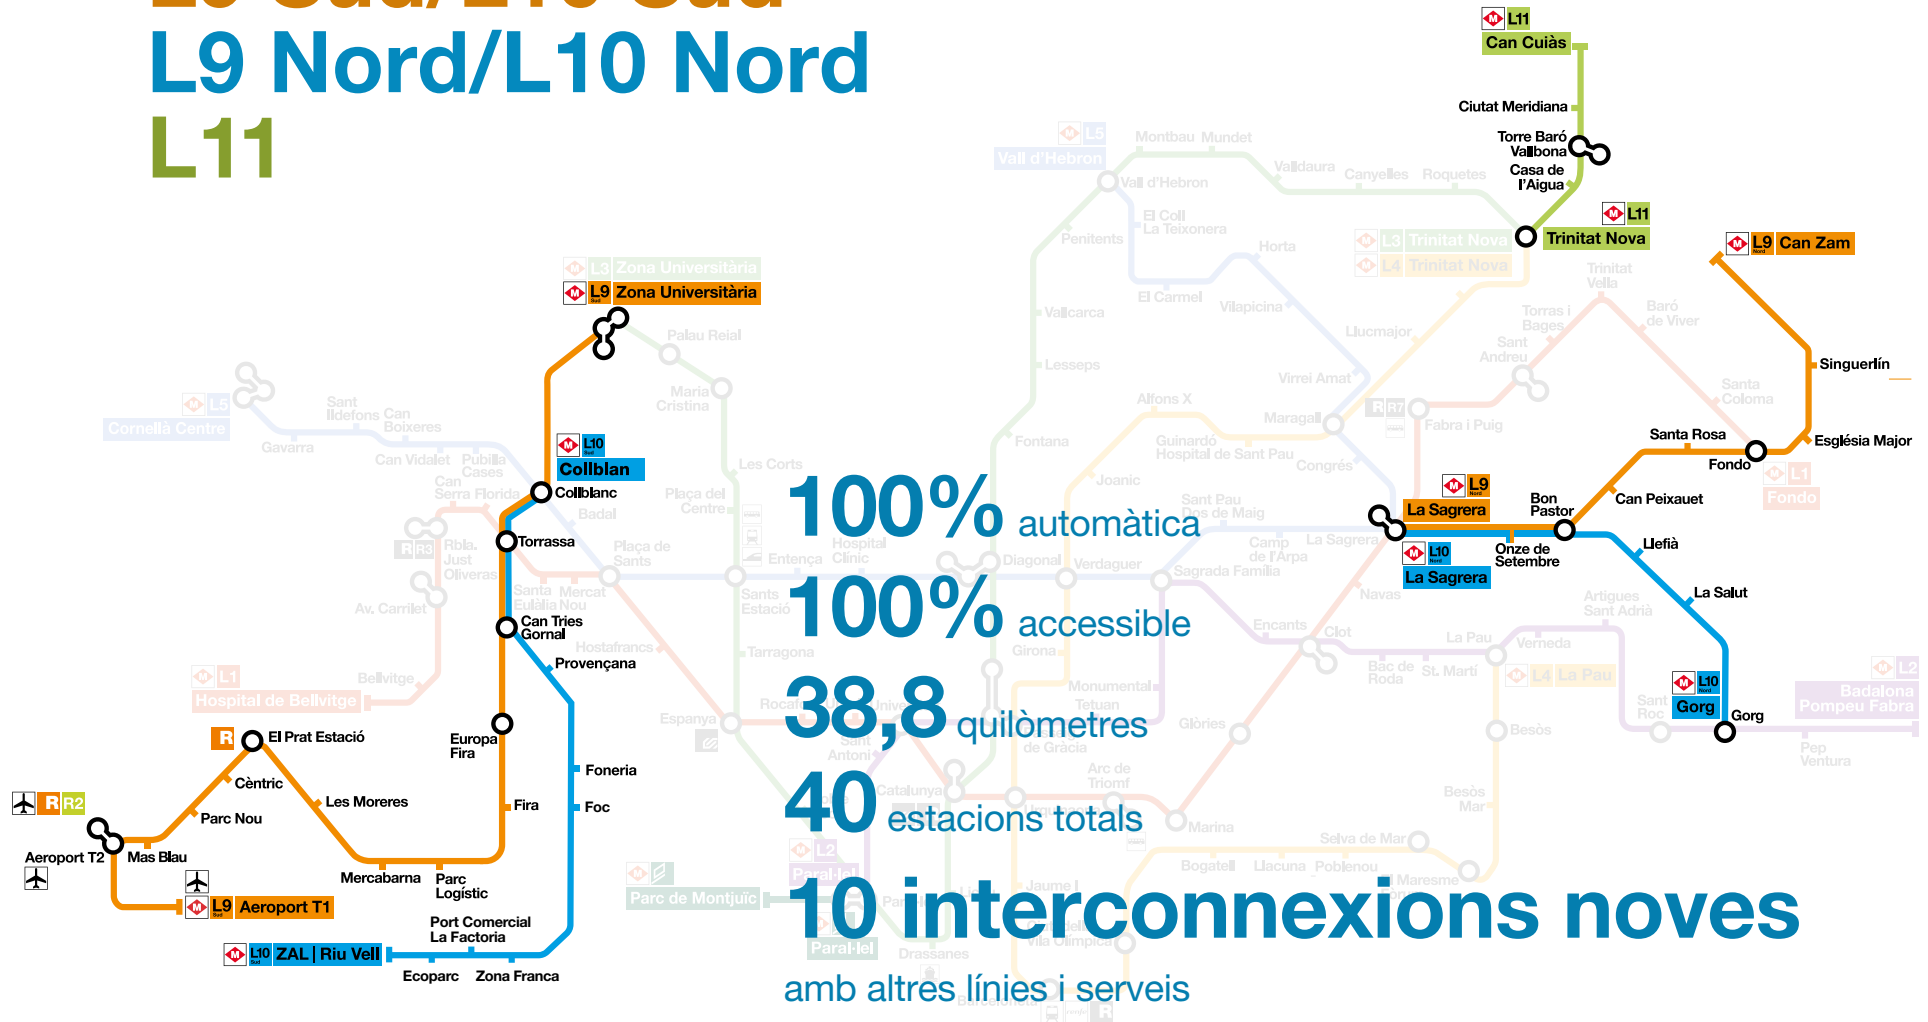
L9 Nord/L10 Nord
L11

L11 Can Cuiàs
Ciutat Meridiana
Torre Baró Vallbona
Casa de l'Aigua
L11 Trinitat Nova
L9 Can Zam
Singuerlín
Santa Rosa
Església Major
Fondo
Can Peixauet
Bon Pastor
L9 La Sagrera
Onze de Setembre
L10 La Sagrera
Llefià
La Salut
L10 Gorg
Gorg

L9 Zona Universitària
L10 Collblanc
Collblanc
Torrassa
Can Tries Gornal
Provençana
Europa Fira
Foneria
Fira
Foc
R El Prat Estació
Cèntric
Les Moreres
Parc Nou
R R2
Aeroport T2
Mas Blau
L9 Aeroport T1
Mercabarna
Parc Logístic
Port Comercial La Factoria
L10 ZAL | Riu Vell
Ecoparc
Zona Franca

100% automàtica
100% accessible
38,8 quilòmetres
40 estacions totals
10 interconnexions noves
amb altres línies i serveis